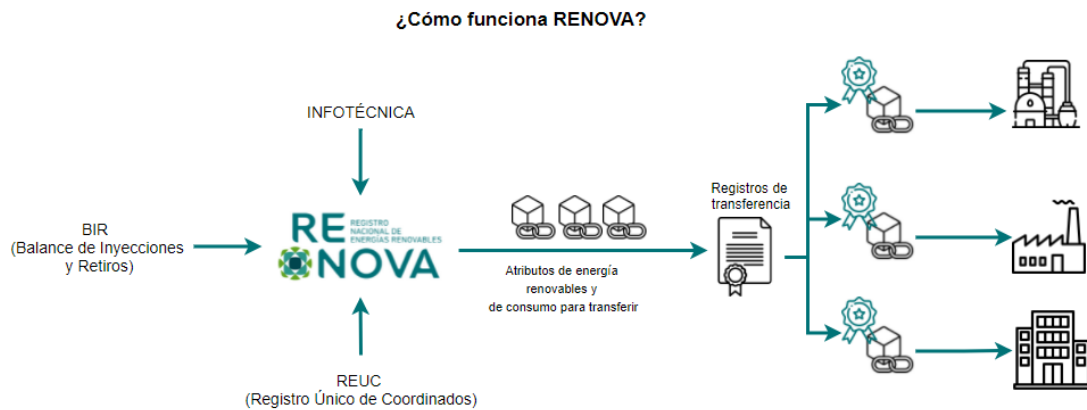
¿Cómo funciona RENOVA?

INFOTÉCNICA

BIR
(Balance de Inyecciones
y Retiros)

RE REGISTRO NACIONAL DE ENERGÍAS RENOVABLES
NOVA

REUC
(Registro Único de Coordinados)

Atributos de energía
renovables y
de consumo para transferir

Registros de
transferencia